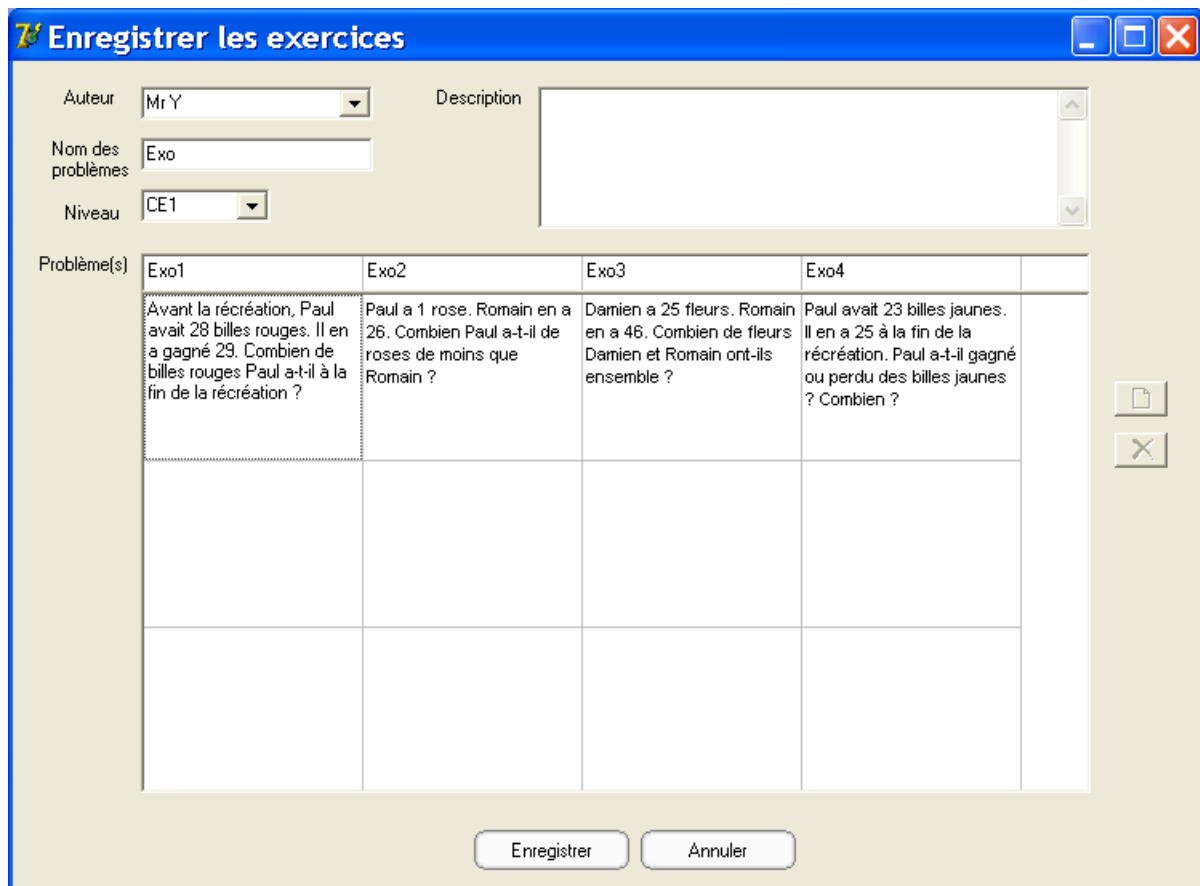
Enregistrer les exercices

Auteur Mr Y

Nom des problèmes Exo

Niveau CE1

Description

Problème(s)

| Exo1 | Exo2 | Exo3 | Exo4 |  |
|---|---|---|---|---|
| Avant la récréation, Paul avait 28 billes rouges. Il en a gagné 29. Combien de billes rouges Paul a-t-il à la fin de la récréation ? | Paul a 1 rose. Romain en a 26. Combien Paul a-t-il de roses de moins que Romain ? | Damien a 25 fleurs. Romain en a 46. Combien de fleurs Damien et Romain ont-ils ensemble ? | Paul avait 23 billes jaunes. Il en a 25 à la fin de la récréation. Paul a-t-il gagné ou perdu des billes jaunes ? Combien ? |  |
|  |  |  |  |  |
|  |  |  |  |  |

Enregistrer

Annuler